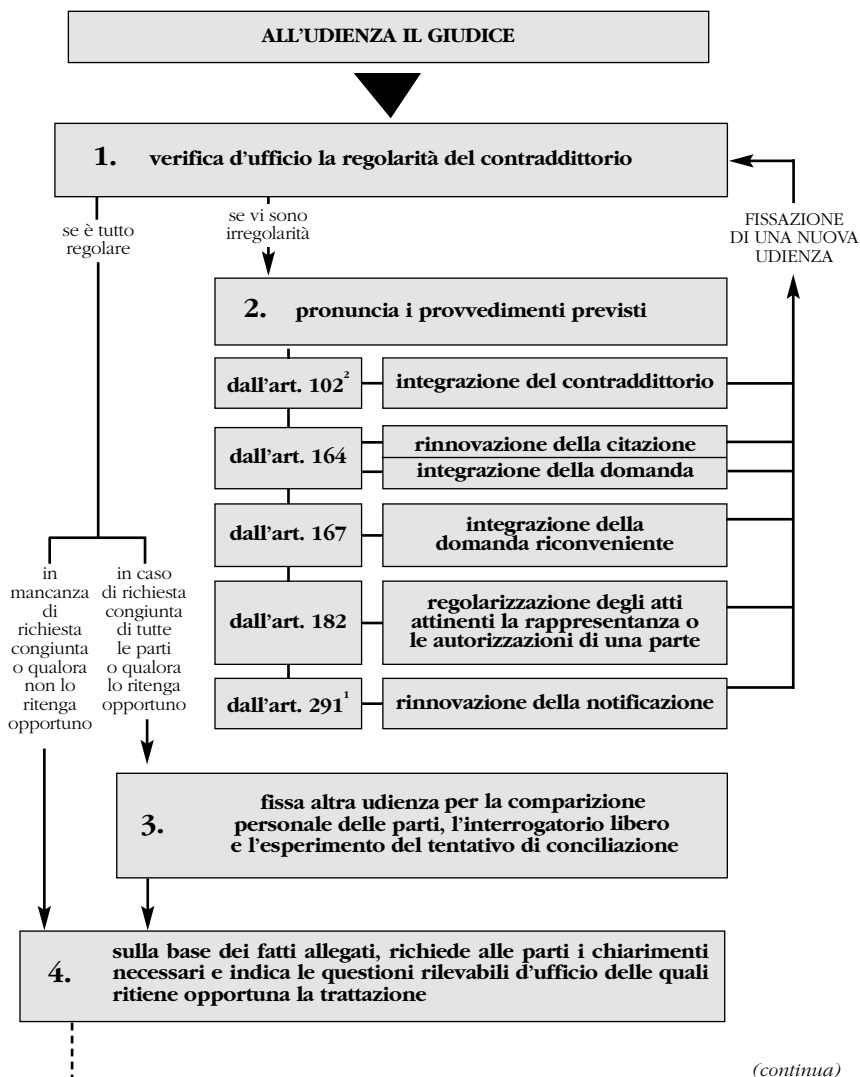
ALL'UDIENZA IL GIUDICE

1. verifica d'ufficio la regolarità del contraddittorio

se è tutto regolare

se vi sono irregolarità

FISSAZIONE DI UNA NUOVA UDIENZA

2. pronuncia i provvedimenti previsti

dall'art. $102^2$ integrazione del contraddittorio

dall'art. 164 rinnovazione della citazione
integrazione della domanda

dall'art. 167 integrazione della domanda riconveniente

dall'art. 182 regolarizzazione degli atti attinenti la rappresentanza o le autorizzazioni di una parte

dall'art. $291^1$ rinnovazione della notificazione

in mancanza di richiesta congiunta o qualora non lo ritenga opportuno

in caso di richiesta congiunta di tutte le parti o qualora lo ritenga opportuno

3. fissa altra udienza per la comparizione personale delle parti, l'interrogatorio libero e l'esperimento del tentativo di conciliazione

4. sulla base dei fatti allegati, richiede alle parti i chiarimenti necessari e indica le questioni rilevabili d'ufficio delle quali ritiene opportuna la trattazione

(continua)